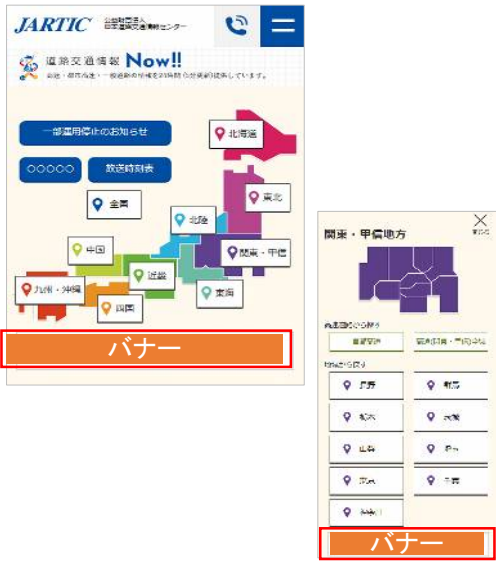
JARTIC 公益財団法人 日本道路交通情報センター

道路交通情報 Now!!

高速・都市高速・一般道路の情報を24時間 分更新で提供しています。

一部運用停止のお知らせ

○○○○○

放送時刻表

北海道

東北

全国

北陸

中国

関東・甲信

近畿

九州・沖縄

東海

四国

バナー

関東・甲信地方

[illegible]

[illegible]

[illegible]

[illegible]

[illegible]

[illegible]

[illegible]

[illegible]

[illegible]

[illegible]

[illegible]

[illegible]

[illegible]

バナー